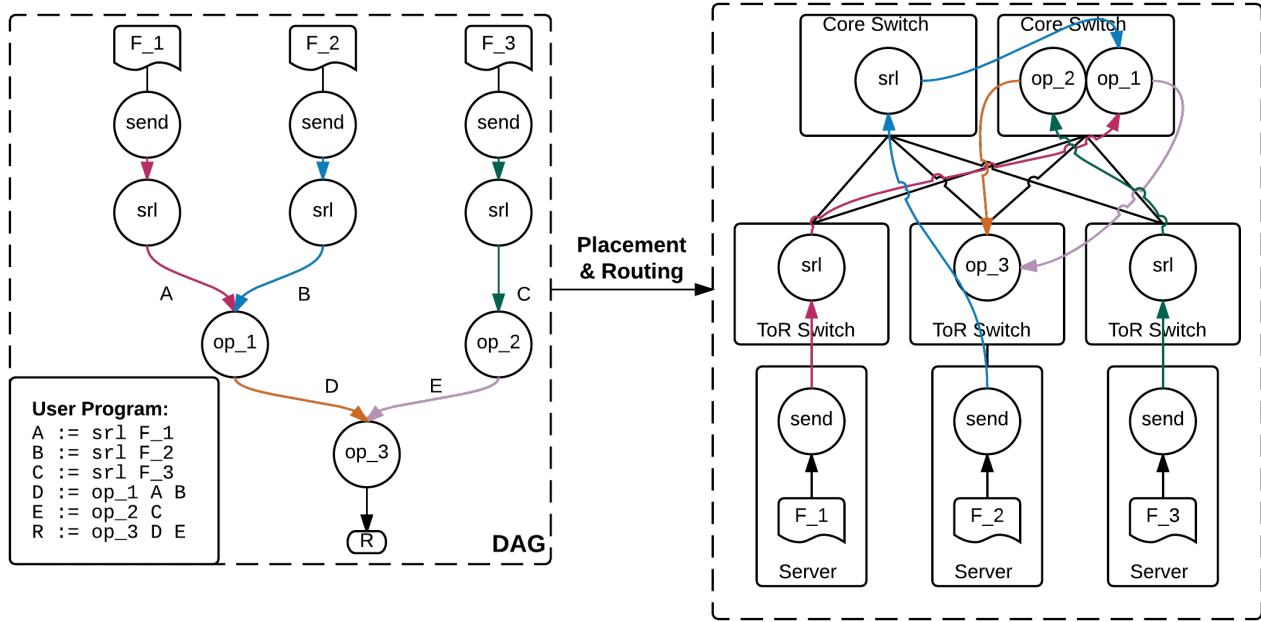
F_1
F_2
F_3
send
send
send
srl
srl
srl
A
B
C
op_1
op_2
D
E
op_3
R

User Program:
A := srl F_1
B := srl F_2
C := srl F_3
D := op_1 A B
E := op_2 C
R := op_3 D E

DAG

Placement & Routing

Core Switch
srl
Core Switch
op_2
op_1
srl
ToR Switch
op_3
ToR Switch
srl
ToR Switch
send
F_1
Server
send
F_2
Server
send
F_3
Server